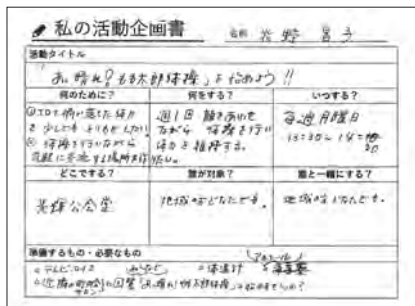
私の活動企画書　氏名 岩野 昌子

活動タイトル

お晴れ？もっと体操を広めよう！！

| 何のために？ | 何をする？ | いつする？ |
|---|---|---|
| ①コロナ禍に落ちた体力を少しでもよくしたい ②体操をすることから地域に交流できる場所を作りたい。 | 週1回 話しあいをしながら 体操をすすめ体力を維持する。 | 毎週月曜日 13:30～14:30 |
| どこでする？ | 誰が対象？ | 誰と一緒にする？ |
| 岩野公会堂 | 地域の方どなたでも。 | 地域の方々とです。 |

準備するもの・必要なもの

・テレビ,DVD　・お茶　・体温計　アルコール・消毒　・近所の町内会の回覧「お晴れ」のお知らせを配布する？ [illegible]